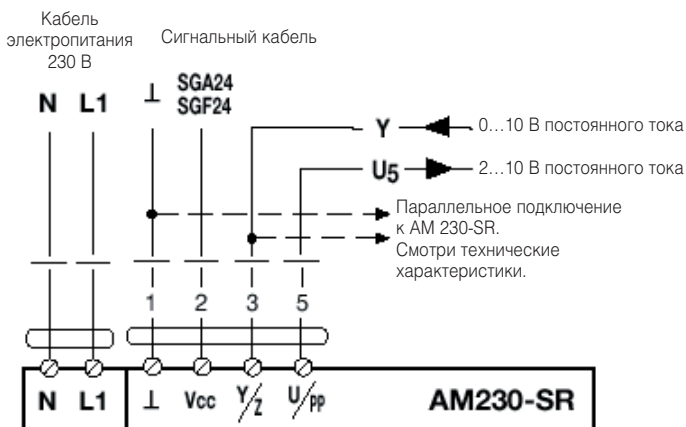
Кабель электропитания 230 В

Сигнальный кабель

N L1

⊥ SGA24 SGF24

Y 0…10 В постоянного тока

U5 2…10 В постоянного тока

Параллельное подключение к AM 230-SR. Смотри технические характеристики.

1 2 3 5

N L1 ⊥ Vcc Y/Z U/PP AM230-SR